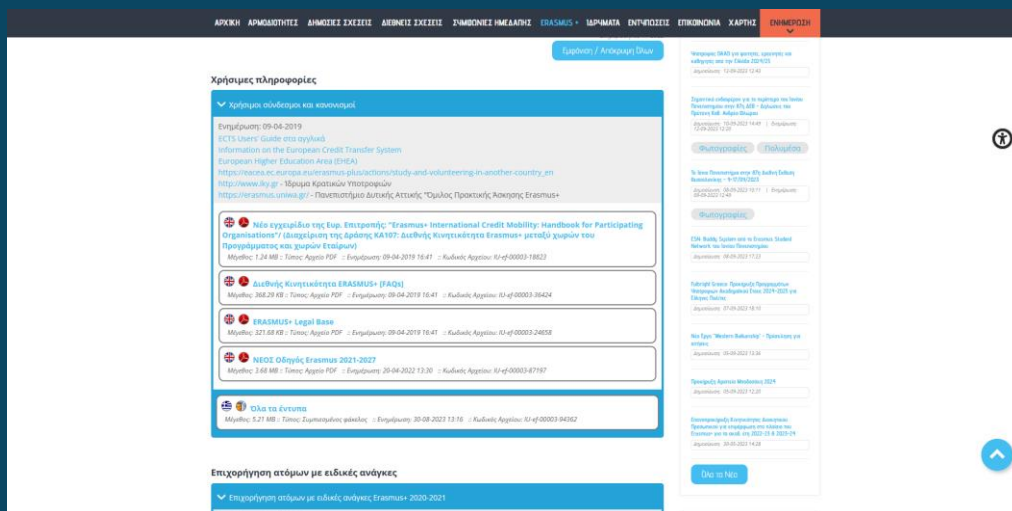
ΑΡΧΙΚΗ ΑΡΜΟΔΙΟΤΗΤΕΣ ΔΗΜΟΣΙΕΣ ΣΧΕΣΕΙΣ ΔΙΕΘΝΕΙΣ ΣΧΕΣΕΙΣ ΣΥΜΦΩΝΙΕΣ ΗΜΕΔΑΠΗΣ ERASMUS+ ΙΔΡΥΜΑΤΑ ΕΝΤΥΠΩΣΕΙΣ ΕΠΙΚΟΙΝΩΝΙΑ ΧΑΡΤΗΣ ΕΝΗΜΕΡΩΣΗ

Εμφάνιση / Απόκρυψη Όλων

Χρήσιμες πληροφορίες

Χρήσιμοι σύνδεσμοι και κανονισμοί

Ενημέρωση: 09-04-2019
ECTS Users' Guide στα αγγλικά
Information on the European Credit Transfer System
European Higher Education Area (EHEA)
https://eacea.ec.europa.eu/erasmus-plus/actions/study-and-volunteering-in-another-country_en
http://www.iky.gr - Ίδρυμα Κρατικών Υποτροφιών
https://erasmus.uniwa.gr/ - Πανεπιστήμιο Δυτικής Αττικής "Όμιλος Πρακτικής Άσκησης Erasmus+

Νέο εγχειρίδιο της Ευρ. Επιτροπής: "Erasmus+ International Credit Mobility: Handbook for Participating Organisations"/ (Διαχείριση της δράσης ΚΑ107: Διεθνής Κινητικότητα Erasmus+ μεταξύ χωρών του Προγράμματος και χωρών Εταίρων)
Μέγεθος: 1.24 MB :: Τύπος: Αρχείο PDF :: Ενημέρωση: 09-04-2019 16:41 :: Κωδικός Αρχείου: IU-ef-00003-18623

Διεθνής Κινητικότητα ERASMUS+ (FAQs)
Μέγεθος: 368.29 KB :: Τύπος: Αρχείο PDF :: Ενημέρωση: 09-04-2019 16:41 :: Κωδικός Αρχείου: IU-ef-00003-36424

ERASMUS+ Legal Base
Μέγεθος: 321.68 KB :: Τύπος: Αρχείο PDF :: Ενημέρωση: 09-04-2019 16:41 :: Κωδικός Αρχείου: IU-ef-00003-24658

ΝΕΟΣ Οδηγός Erasmus 2021-2027
Μέγεθος: 3.68 MB :: Τύπος: Αρχείο PDF :: Ενημέρωση: 20-04-2022 13:30 :: Κωδικός Αρχείου: IU-ef-00003-67197

Όλα τα έντυπα
Μέγεθος: 5.21 MB :: Τύπος: Συμπιεσμένος φάκελος :: Ενημέρωση: 30-08-2023 13:16 :: Κωδικός Αρχείου: IU-ef-00003-94362

Επιχορήγηση ατόμων με ειδικές ανάγκες

Επιχορήγηση ατόμων με ειδικές ανάγκες Erasmus+ 2020-2021

Υποτροφίες ΙΚΑΠ για φοιτητές, ερευνητές και καθηγητές στην Ελλάδα 2024/25
Δημοσίευση: 12-09-2023 12:43

Σημαντικό επίτευγμα για το τμήμα του Ιονίου Πανεπιστημίου στην 87η ΔΕΘ - Εγκαίνια του Προέδρου Κυβ. Κυρ. Μητσοτάκη
Δημοσίευση: 10-09-2023 14:49 | Ενημέρωση: 12-09-2023 12:20

Φωτογραφίες Πολυμέσα

Το Ιόνιο Πανεπιστήμιο στην 87η Διεθνή Έκθεση Θεσσαλονίκης - 9-17/09/2023
Δημοσίευση: 08-09-2023 10:11 | Ενημέρωση: 08-09-2023 12:49

Φωτογραφίες

ESN: Buddy System από το Erasmus Student Network του Ιονίου Πανεπιστημίου
Δημοσίευση: 08-09-2023 17:23

Fulbright Greece: Προκήρυξη Προγραμμάτων Υποτροφιών Ακαδημαϊκού Έτους 2024-2025 για Έλληνες Πολίτες
Δημοσίευση: 07-09-2023 18:19

Νέο Έργο "Western Balkanship" - Πρόσκληση για ενταξη
Δημοσίευση: 06-09-2023 13:36

Προκήρυξη Αριστείο Μπιάλεκο 2024
Δημοσίευση: 05-09-2023 12:20

Εκκαθαριστικές Κινητικότητας Διοικητικών Προσωπικού για επιμόρφωση στο πλαίσιο του Erasmus+ για τα ακαδ. έτη 2022-23 & 2023-24
Δημοσίευση: 30-08-2023 14:28

Όλα τα Νέα